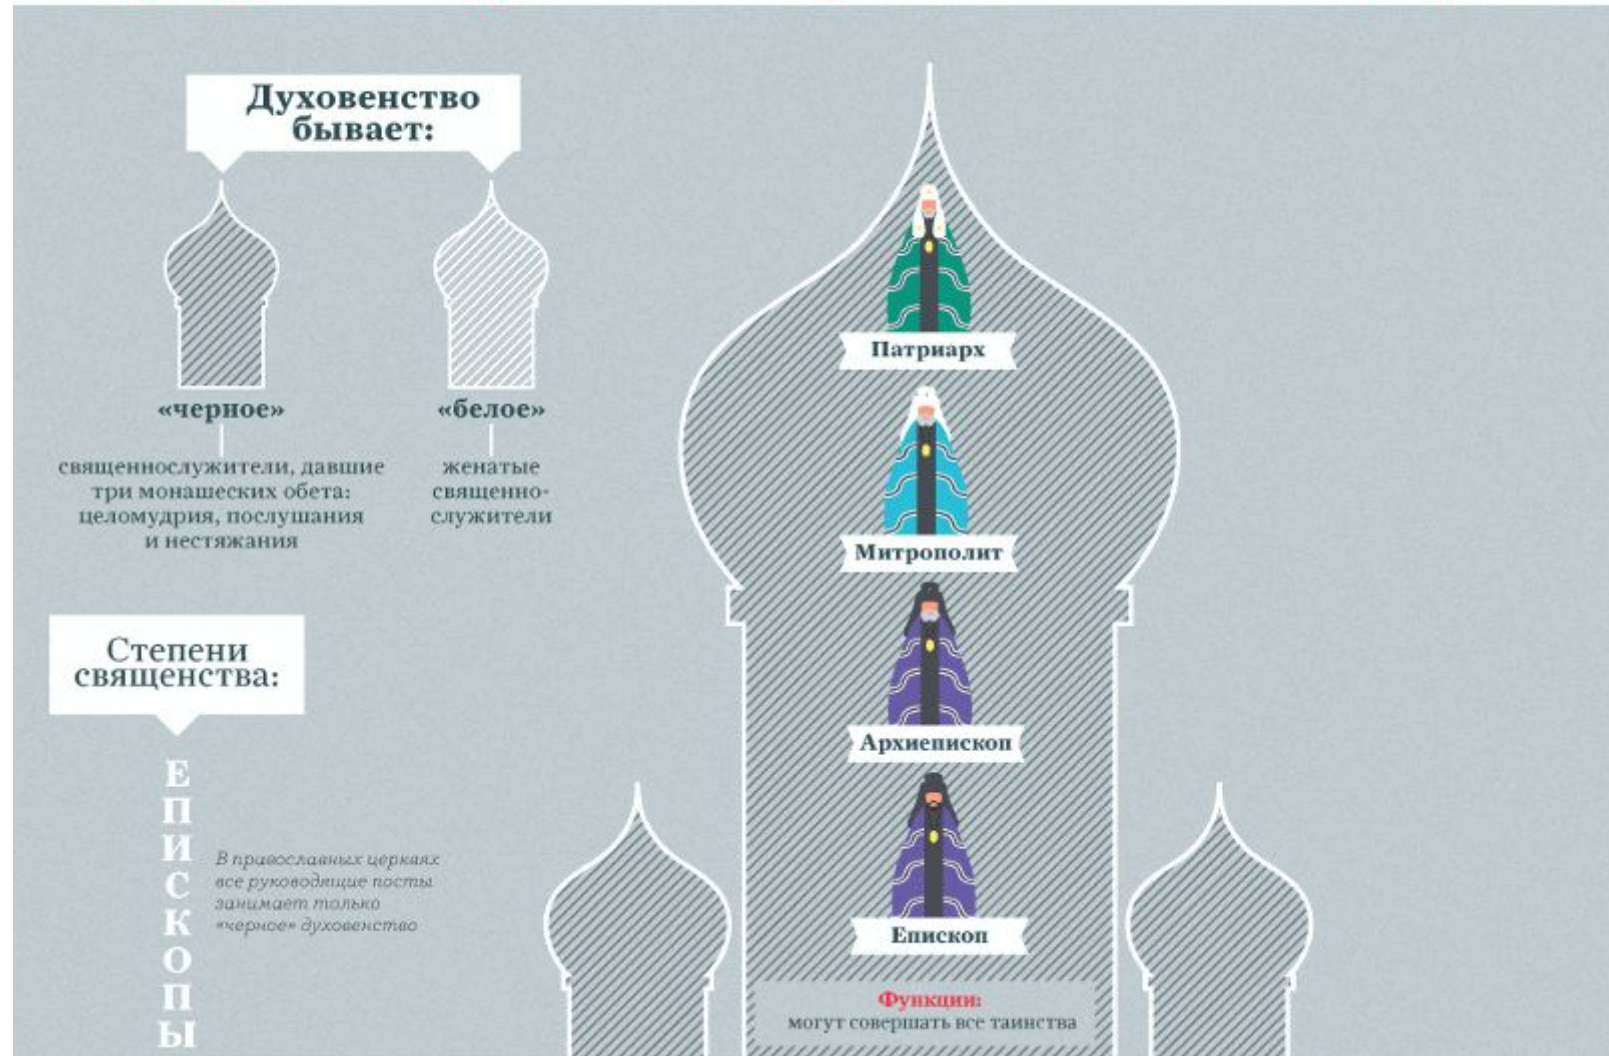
Духовенство бывает:

«черное»

священнослужители, давшие три монашеских обета: целомудрия, послушания и нестяжания

«белое»

женатые священнослужители

Степени священства:

ЕПИСКОПЫ

В православных церквях все руководящие посты занимает только «черное» духовенство

Патриарх

Митрополит

Архиепископ

Епископ

Функции:
могут совершать все таинства